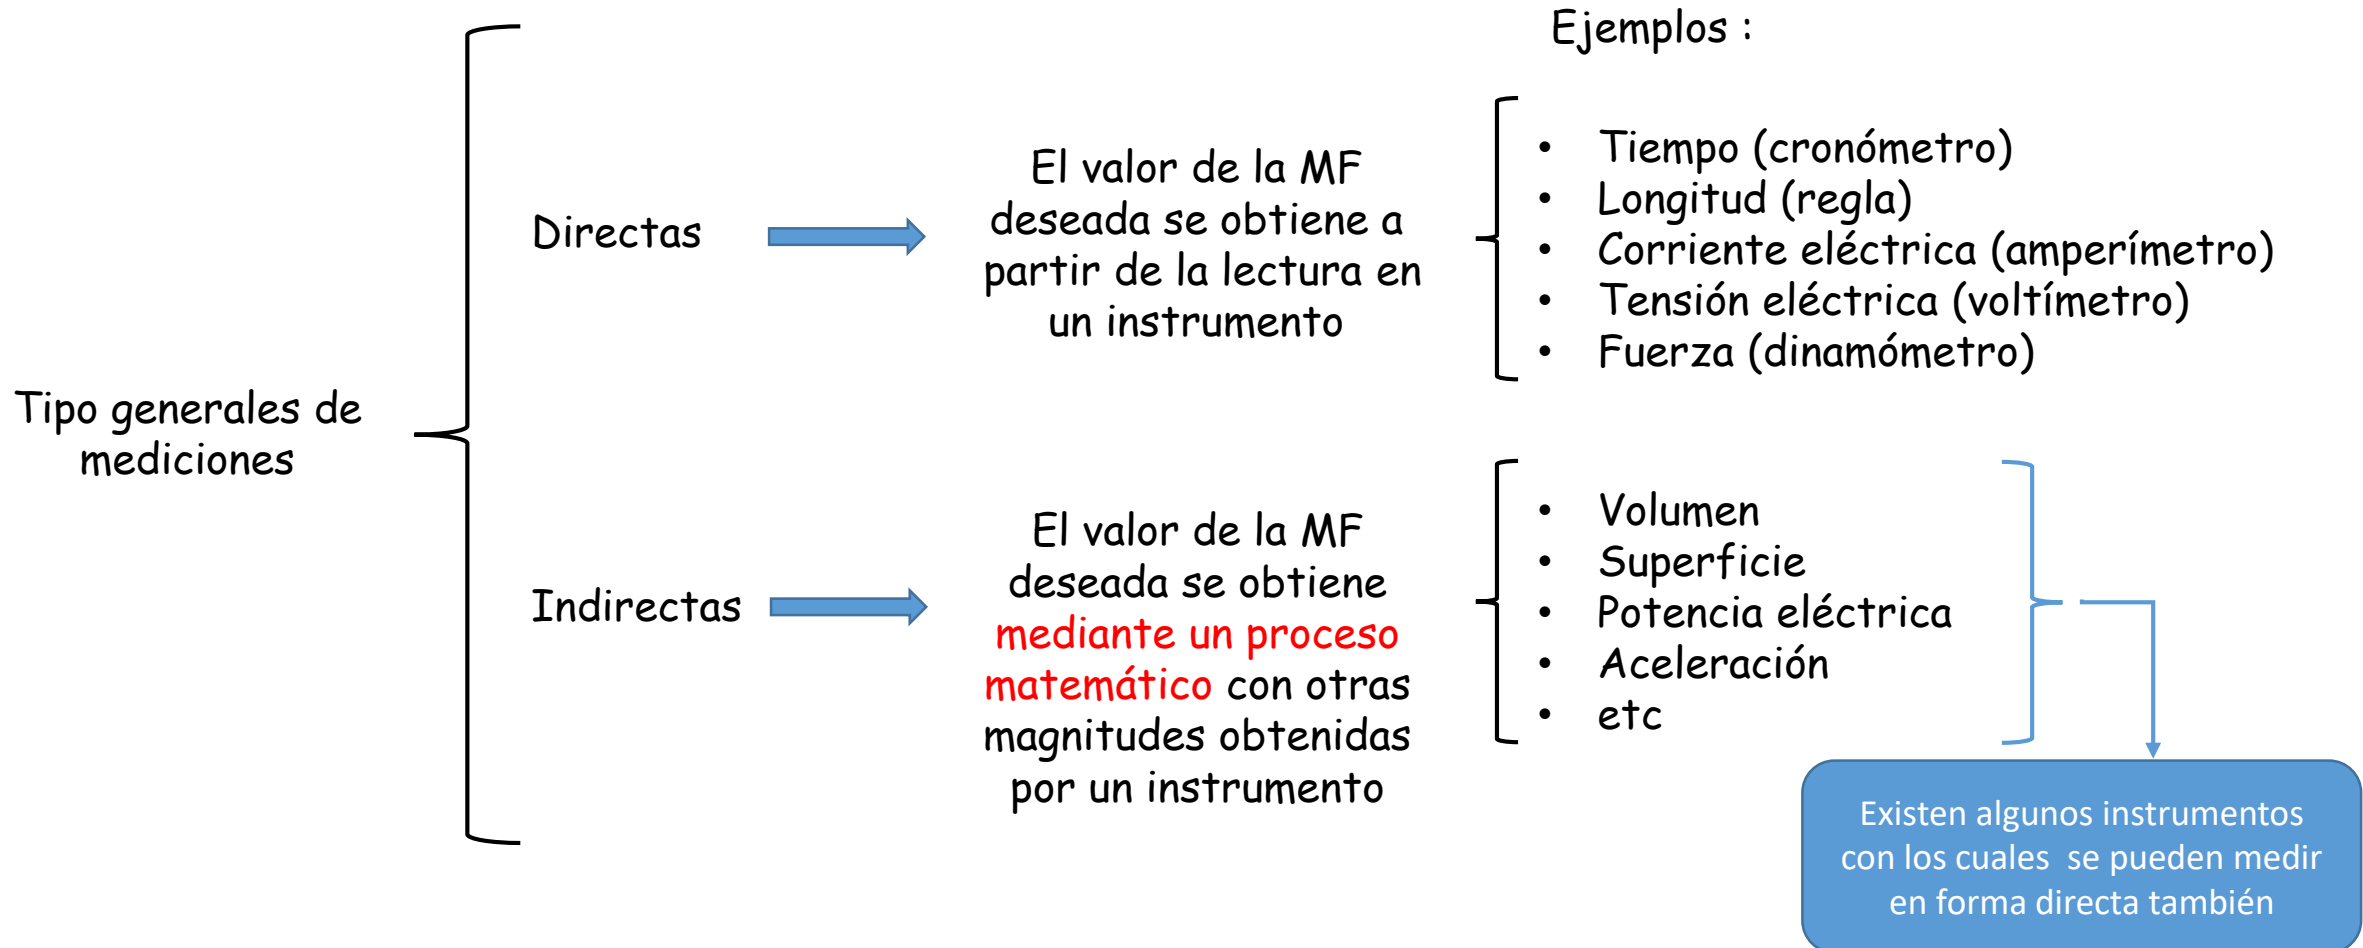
Ejemplos :

Tipo generales de mediciones

Directas

El valor de la MF deseada se obtiene a partir de la lectura en un instrumento

- Tiempo (cronómetro)
- Longitud (regla)
- Corriente eléctrica (amperímetro)
- Tensión eléctrica (voltímetro)
- Fuerza (dinamómetro)

Indirectas

El valor de la MF deseada se obtiene mediante un proceso matemático con otras magnitudes obtenidas por un instrumento

- Volumen
- Superficie
- Potencia eléctrica
- Aceleración
- etc

Existen algunos instrumentos con los cuales se pueden medir en forma directa también